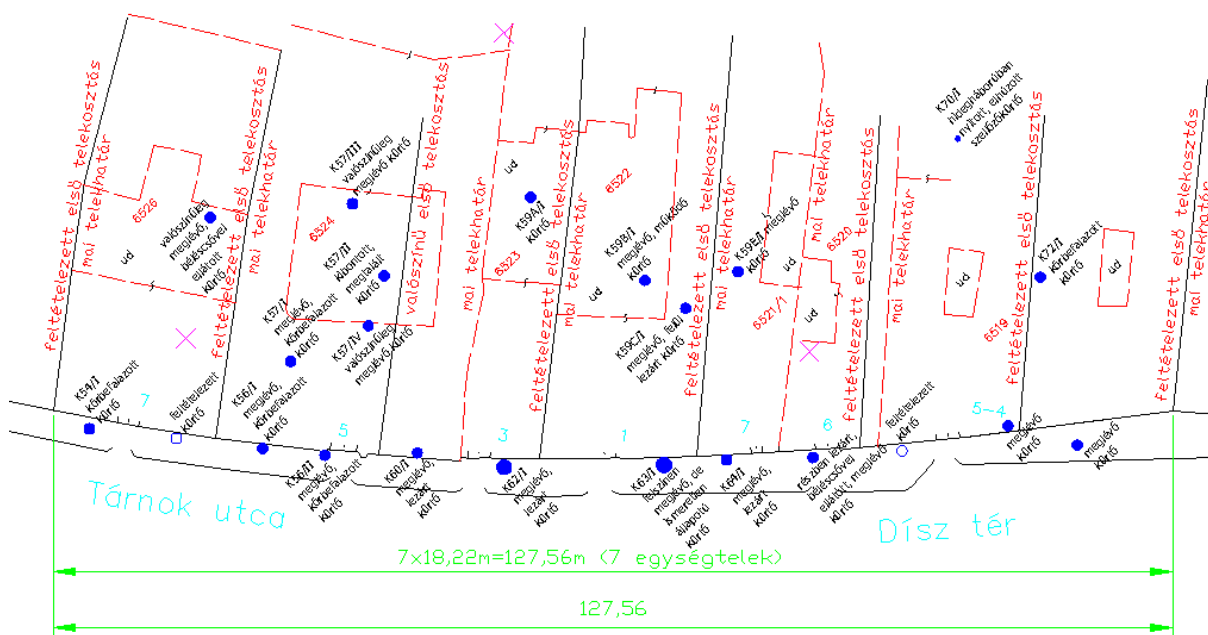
feltételezett első telekosztás
mai telekhatár
6526
ud
valószínűleg megüvő, béléscsővel ellátott kürtő
feltételezett első telekosztás
mai telekhatár
K57/III valószínűleg megüvő kürtő
6524
K57/II kibontott, megtalált kürtő
K57/I megüvő, körbefalazott kürtő
K57/IV valószínűleg megüvő kürtő
valószínű első telekosztás
mai telekhatár
6523
ud
K59A/I kürtő
feltételezett első telekosztás
mai telekhatár
6522
K59B/I megüvő, működő kürtő
ud
K59C/I megüvő, felül lezárt kürtő
feltételezett első telekosztás
K59E/I megüvő kürtő
ud
mai telekhatár
6520
6521/1
ud
feltételezett első telekosztás
mai telekhatár
K70/I hidegtáborban nyitott, elhúzott szellőzőkürtő
ud
K72/I körbefalazott kürtő
ud
6519
feltételezett első telekosztás
feltételezett első telekosztás
K54/I körbefalazott kürtő
7
feltételezett kürtő
K56/I megüvő, körbefalazott kürtő
5
K58/I megüvő, körbefalazott kürtő
K60/I megüvő, lezárt kürtő
3
K62/I megüvő, lezárt kürtő
1
K63/I felszínen is megüvő, de a menetkén álapotú kürtő
7
K64/I megüvő, lezárt kürtő
6
részben lezárt, béléscsővel ellátott, megüvő kürtő
feltételezett kürtő
5-4
megüvő kürtő
megüvő kürtő
Tárnok utca
Dísz tér
7x18,22m=127,56m (7 egységtelek)
127,56